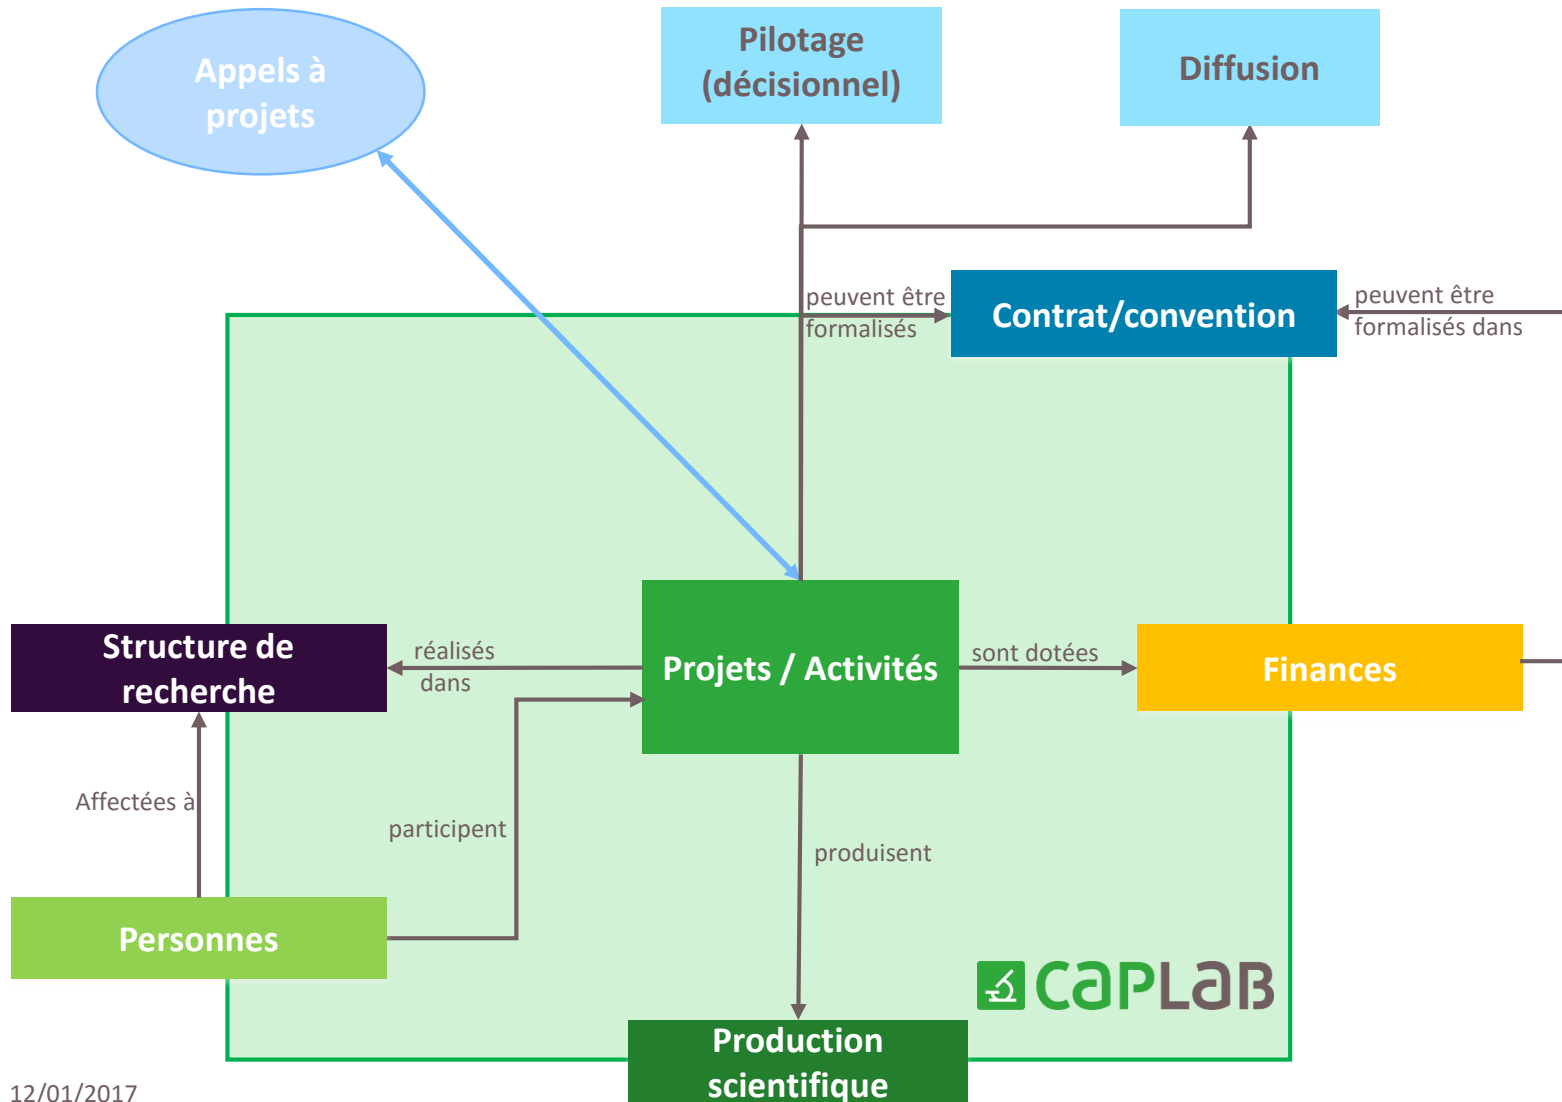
Appels à projets

Pilotage (décisionnel)

Diffusion

peuvent être formalisés

Contrat/convention

peuvent être formalisés dans

Structure de recherche

réalisés dans

Projets / Activités

sont dotées

Finances

Affectées à

participant

produisent

Personnes

CAPLAB

Production scientifique

12/01/2017